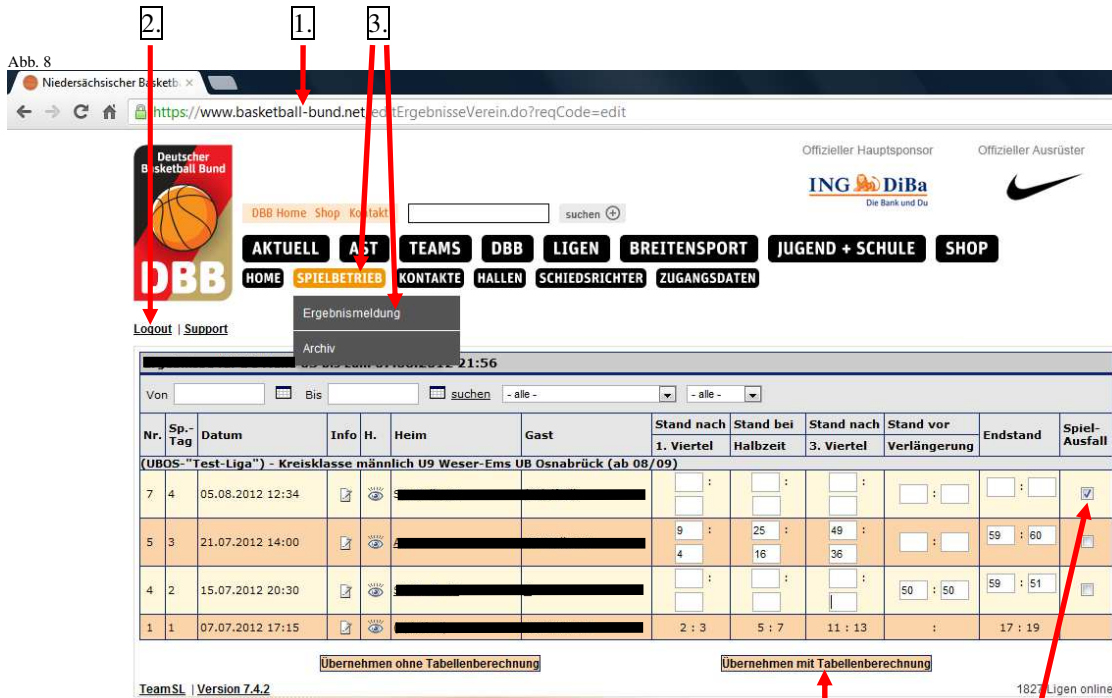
2.

1.

3.

Abb. 8

Niedersächsischer Basketb ×

https://www.basketball-bund.net/editErgebnisseVerein.do?reqCode=edit

Deutscher Basketball Bund

DBB

Offizieller Hauptsponsor

ING DiBa Die Bank und Du

Offizieller Ausrüster

DBB Home Shop Kontakt

suchen

AKTUELL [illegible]ST TEAMS DBB LIGEN BREITENSPORT JUGEND + SCHULE SHOP

HOME SPIELBETRIEB KONTAKTE HALLEN SCHIEDSRICHTER ZUGANGSDATEN

Ergebnismeldung

Archiv

Logout | Support

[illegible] 21:56

Von Bis suchen - alle - - alle -

| Nr. | Sp.-Tag | Datum | Info | H. | Heim | Gast | Stand nach 1. Viertel | Stand bei Halbzeit | Stand nach 3. Viertel | Stand vor Verlängerung | Endstand | Spiel-Ausfall |
|---|---|---|---|---|---|---|---|---|---|---|---|---|
| (UBOS-"Test-Liga") - Kreisklasse männlich U9 Weser-Ems UB Osnabrück (ab 08/09) | | | | | | | | | | | | |
| 7 | 4 | 05.08.2012 12:34 | | | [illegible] | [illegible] | : | : | : | : | : | ☑ |
| 5 | 3 | 21.07.2012 14:00 | | | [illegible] | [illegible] | 9 : 4 | 25 : 16 | 49 : 36 | : | 59 : 60 | ☐ |
| 4 | 2 | 15.07.2012 20:30 | | | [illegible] | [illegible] | : | : | : | 50 : 50 | 59 : 51 | ☐ |
| 1 | 1 | 07.07.2012 17:15 | | | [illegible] | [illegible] | 2 : 3 | 5 : 7 | 11 : 13 | : | 17 : 19 | |

Übernehmen ohne Tabellenberechnung

Übernehmen mit Tabellenberechnung

TeamSL | Version 7.4.2

182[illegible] Ligen online